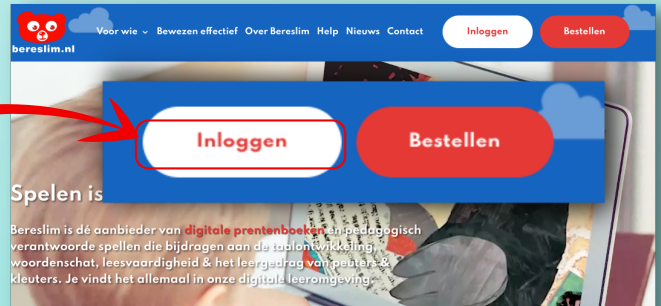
bereslim.nl

Voor wie ⌄ Bewezen effectief Over Bereslim Help Nieuws Contact Inloggen Bestellen

Inloggen Bestellen

Spelen is

Bereslim is dé aanbieder van digitale prentenboeken en pedagogisch verantwoorde spellen die bijdragen aan de taalontwikkeling, woordenschat, leesvaardigheid & het leergedrag van peuters & kleuters. Je vindt het allemaal in onze digitale leeromgeving.